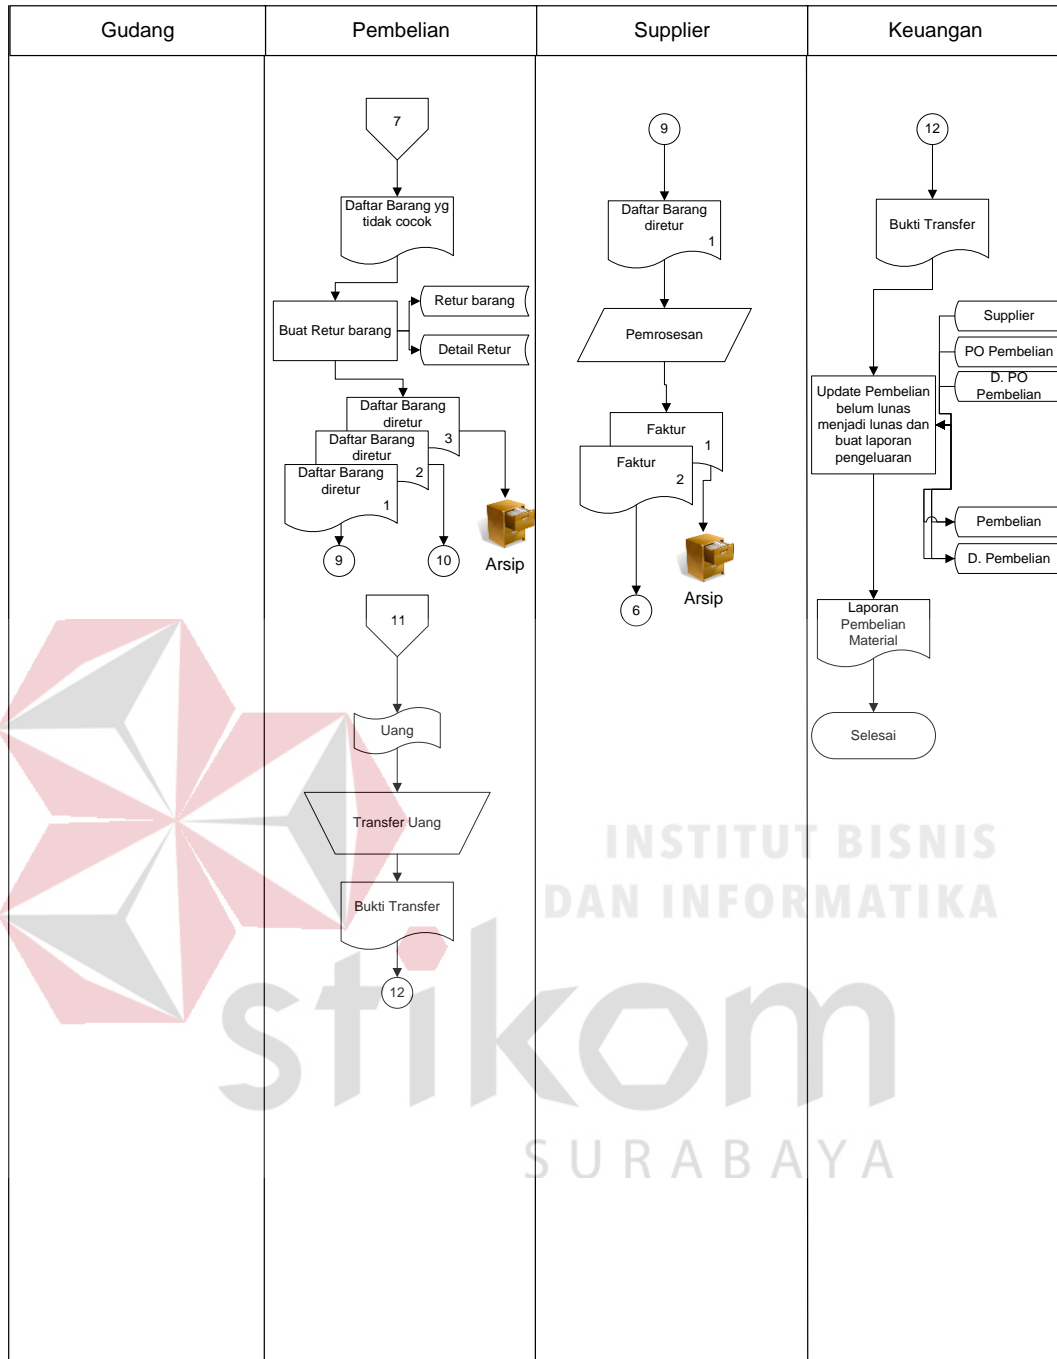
| Gudang | Pembelian | Supplier | Keuangan |
|---|---|---|---|

7

Daftar Barang yg tidak cocok

Buat Retur barang

Retur barang

Detail Retur

Daftar Barang diretur 3

Daftar Barang diretur 2

Daftar Barang diretur 1

9

10

Arsip

11

Uang

Transfer Uang

Bukti Transfer

12

9

Daftar Barang diretur 1

Pemrosesan

Faktur 1

Faktur 2

Arsip

6

12

Bukti Transfer

Supplier

PO Pembelian

D. PO Pembelian

Update Pembelian belum lunas menjadi lunas dan buat laporan pengeluaran

Pembelian

D. Pembelian

Laporan Pembelian Material

Selesai

INSTITUT BISNIS DAN INFORMATIKA

stikom

SURABAYA